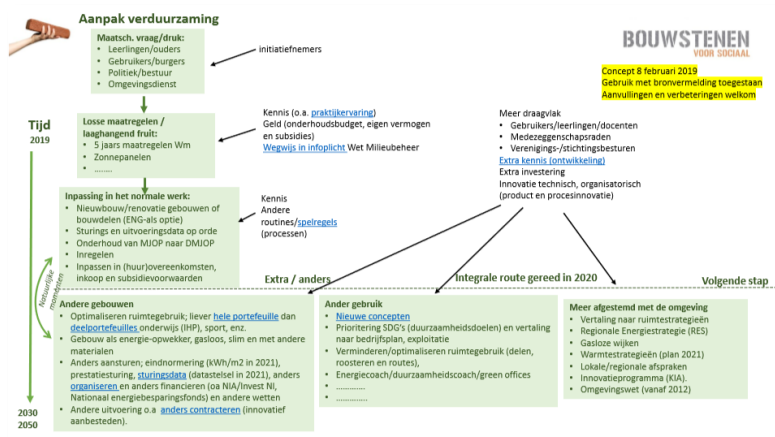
Aanpak verduurzaming

BOUWSTENEN VOOR SOCIAAL

Concept 8 februari 2019
Gebruik met bronvermelding toegestaan
Aanvullingen en verbeteringen welkom

Maatsch. vraag/druk:
- Leerlingen/ouders
- Gebruikers/burgers
- Politiek/bestuur
- Omgevingsdienst

initiatiefnemers

Tijd
2019

Losse maatregelen / laaghangend fruit:
- 5 jaars maatregelen Wm
- Zonnepanelen
- .......

Kennis (o.a. praktijkervaring)
Geld (onderhoudsbudget, eigen vermogen en subsidies)
Wegwijs in infoplicht Wet Milieubeheer

Meer draagvlak
- Gebruikers/leerlingen/docenten
- Medezeggenschapsraden
- Verenigings-/stichtingsbesturen
Extra kennis (ontwikkeling)
Extra investering
Innovatie technisch, organisatorisch (product en procesinnovatie)

Inpassing in het normale werk:
- Nieuwbouw/renovatie gebouwen of bouwdelen (ENG-als optie)
- Sturings en uitvoeringsdata op orde
- Onderhoud van MJOP naar DMJOP
- Inregelen
- Inpassen in (huur)overeenkomsten, inkoop en subsidievoorwaarden

Kennis
Andere routines/spelregels (processen)

Natuurlijke momenten

Extra / anders

Integrale route gereed in 2020

Volgende stap

Andere gebouwen
- Optimaliseren ruimtegebruik; liever hele portefeuille dan deelportefeuilles onderwijs (IHP), sport, enz.
- Gebouw als energie-opwekker, gasloos, slim en met andere materialen
- Anders aansturen; eindnormering (kWh/m2 in 2021), prestatiesturing, sturingsdata (datatselsel in 2021), anders organiseren en anders financieren (oa NIA/Invest Nl, Nationaal energiebesparingsfonds) en andere wetten
- Andere uitvoering o.a anders contracteren (innovatief aanbesteden).

Ander gebruik
- Nieuwe concepten
- Prioritering SDG's (duurzaamheidsdoelen) en vertaling naar bedrijfsplan, exploitatie
- Verminderen/optimaliseren ruimtegebruik (delen, roosteren en routes),
- Energiecoach/duurzaamheidscoach/green offices
- ............
- ............

Meer afgestemd met de omgeving
- Vertaling naar ruimtestrategieën
- Regionale Energiestrategie (RES)
- Gasloze wijken
- Warmtestrategieën (plan 2021)
- Lokale/regionale afspraken
- Innovatieprogramma (KIA).
- Omgevingswet (vanaf 2012)

2030
2050